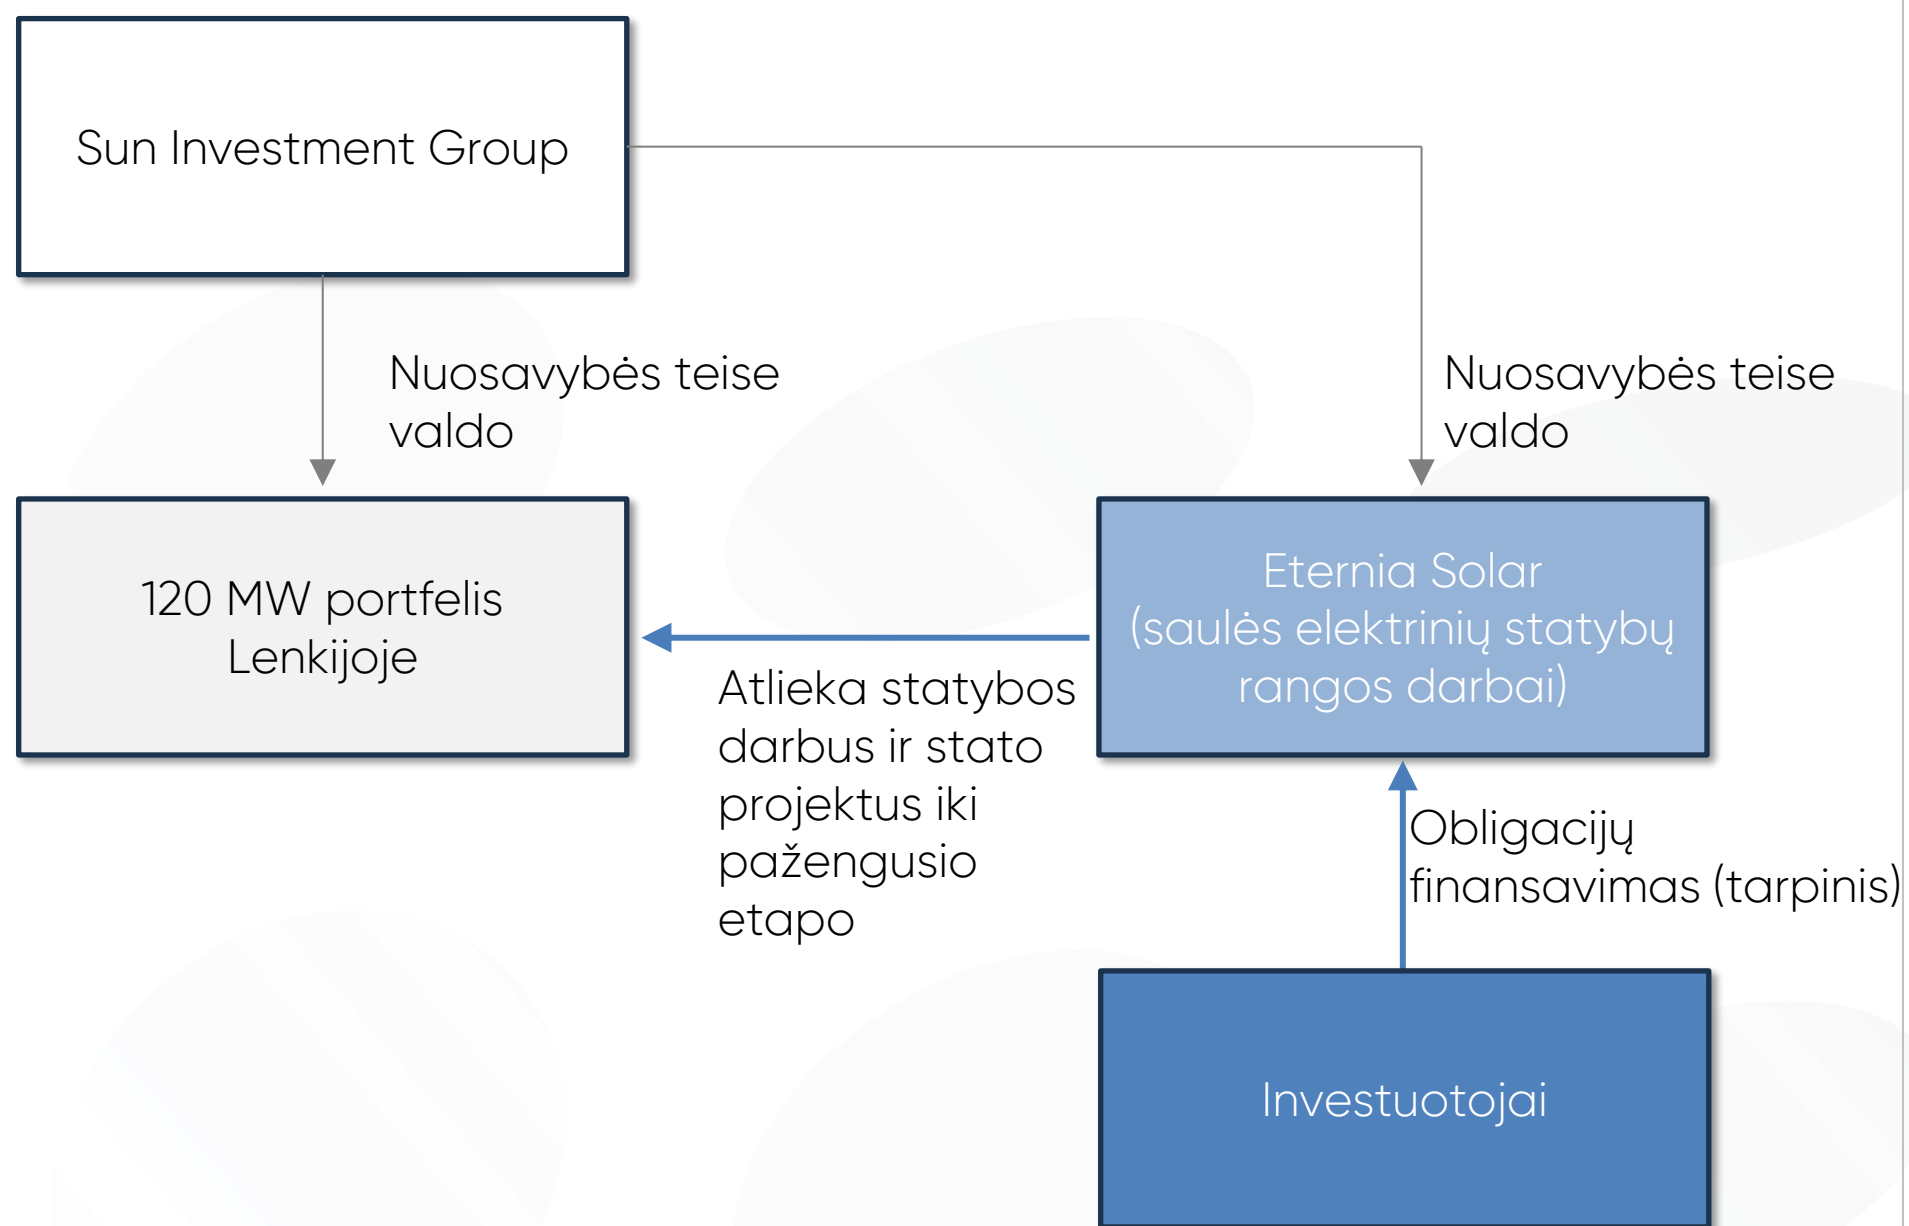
Sun Investment Group

Nuosavybės teise valdo

Nuosavybės teise valdo

120 MW portfelis Lenkijoje

Eternia Solar (saulės elektrinių statybų rangos darbai)

Atlieka statybos darbus ir stato projektus iki pažengusio etapo

Obligacijų finansavimas (tarpinis)

Investuotojai